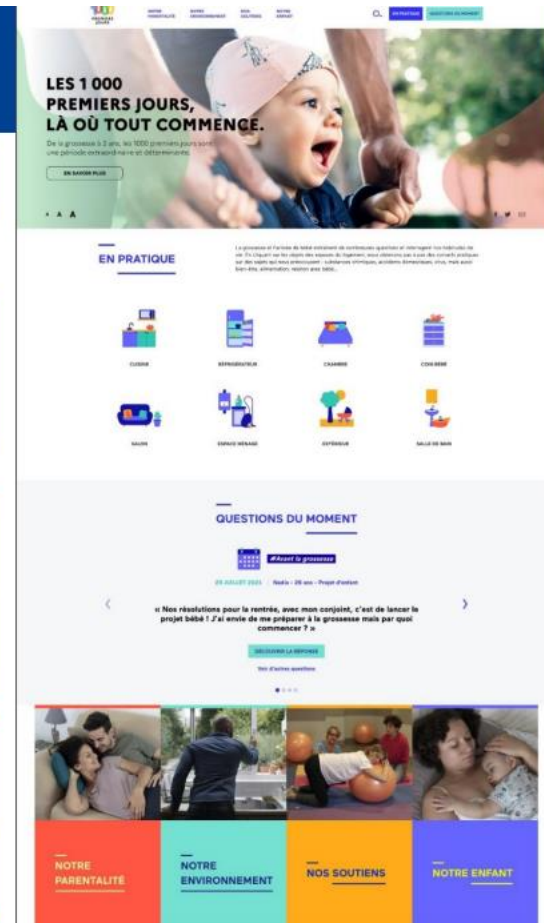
1000 PREMIERS JOURS

NOTRE PARENTALITÉ NOTRE ENVIRONNEMENT NOS SOUTIENS NOTRE ENFANT

EN PRATIQUE QUESTIONS DU MOMENT

LES 1 000 PREMIERS JOURS, LÀ OÙ TOUT COMMENCE.

De la grossesse à 2 ans, les 1000 premiers jours sont une période extraordinaire et déterminante.

EN SAVOIR PLUS

A A A

EN PRATIQUE

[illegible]

CUISINE

RÉFRIGÉRATEUR

CHAMBRE

COIN BÉBÉ

SALON

ESPACE MÉNAGE

EXTÉRIEUR

SALLE DE BAIN

QUESTIONS DU MOMENT

#Avant la grossesse

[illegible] JUILLET 2021 | Nadia – 26 ans – Projet d'enfant

« Nos résolutions pour la rentrée, avec mon conjoint, c'est de lancer le projet bébé ! J'ai envie de me préparer à la grossesse mais par quoi commencer ? »

DÉCOUVRIR LA RÉPONSE

Voir d'autres questions

NOTRE PARENTALITÉ

NOTRE ENVIRONNEMENT

NOS SOUTIENS

NOTRE ENFANT